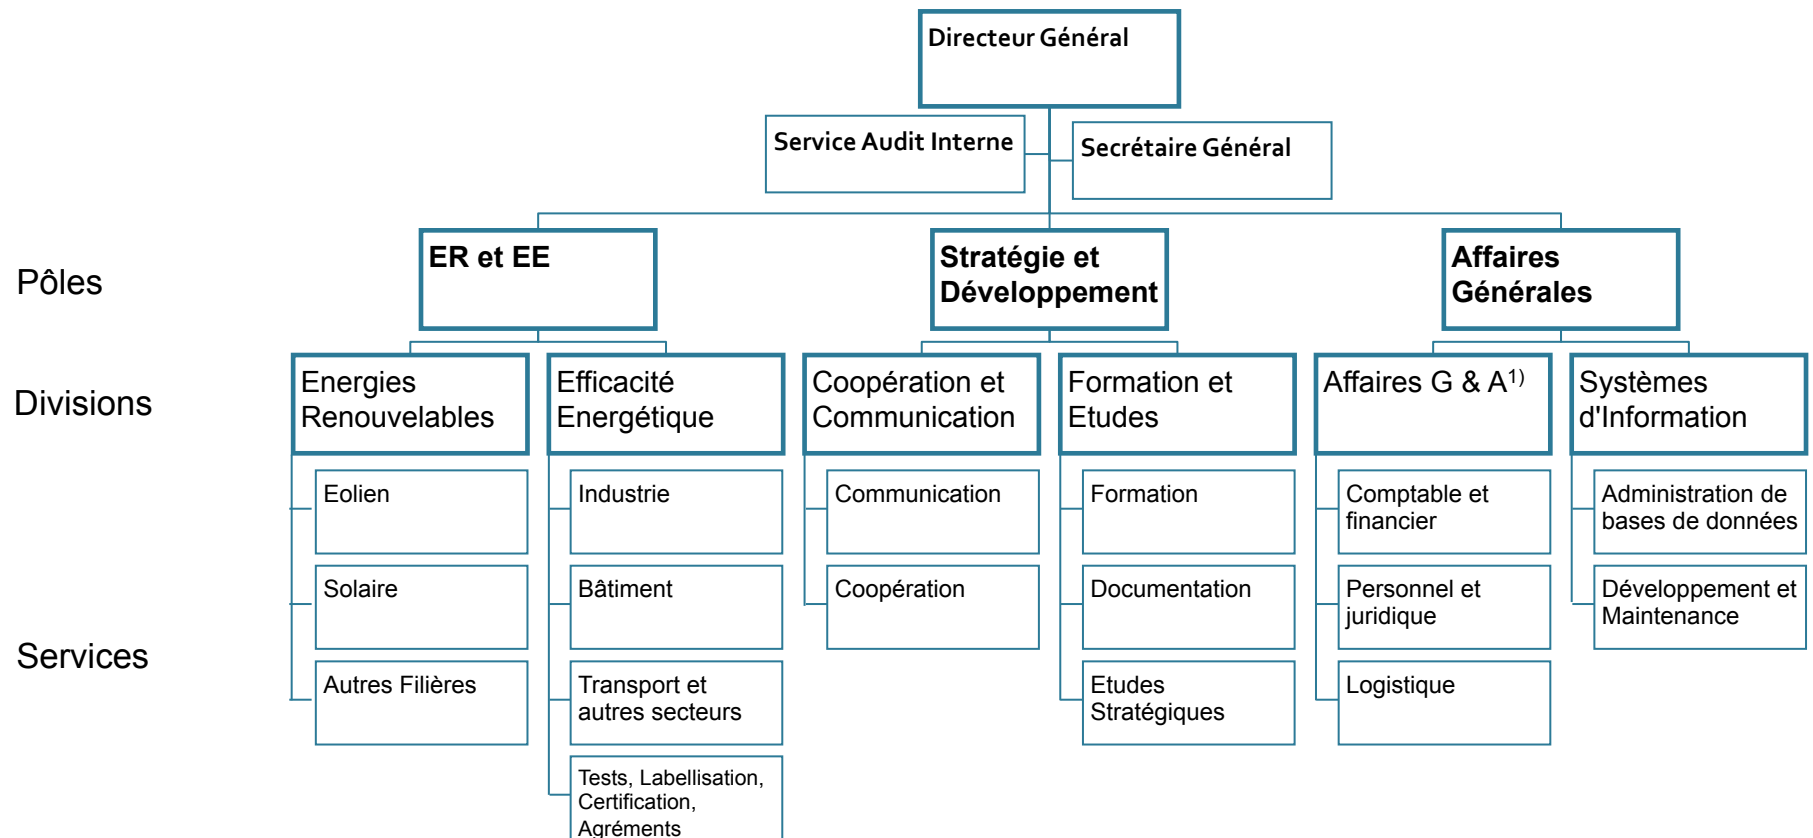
Directeur Général

Service Audit Interne

Secrétaire Général

Pôles

ER et EE

Stratégie et Développement

Affaires Générales

Divisions

Energies Renouvelables

Efficacité Energétique

Coopération et Communication

Formation et Etudes

Affaires G & A$^{1)}$

Systèmes d'Information

Services

Eolien

Solaire

Autres Filières

Industrie

Bâtiment

Transport et autres secteurs

Tests, Labellisation, Certification, Agréments

Communication

Coopération

Formation

Documentation

Etudes Stratégiques

Comptable et financier

Personnel et juridique

Logistique

Administration de bases de données

Développement et Maintenance